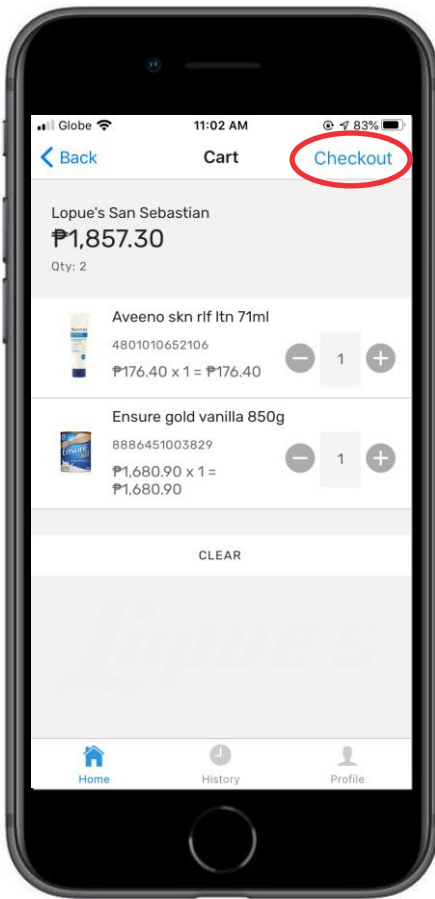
Globe 11:02 AM 83%

Back Cart Checkout

Lopue's San Sebastian
₱1,857.30
Qty: 2

Aveeno skn rlf ltn 71ml
4801010652106
₱176.40 x 1 = ₱176.40
1

Ensure gold vanilla 850g
8886451003829
₱1,680.90 x 1 = ₱1,680.90
1

CLEAR

Lopue's

Home History Profile